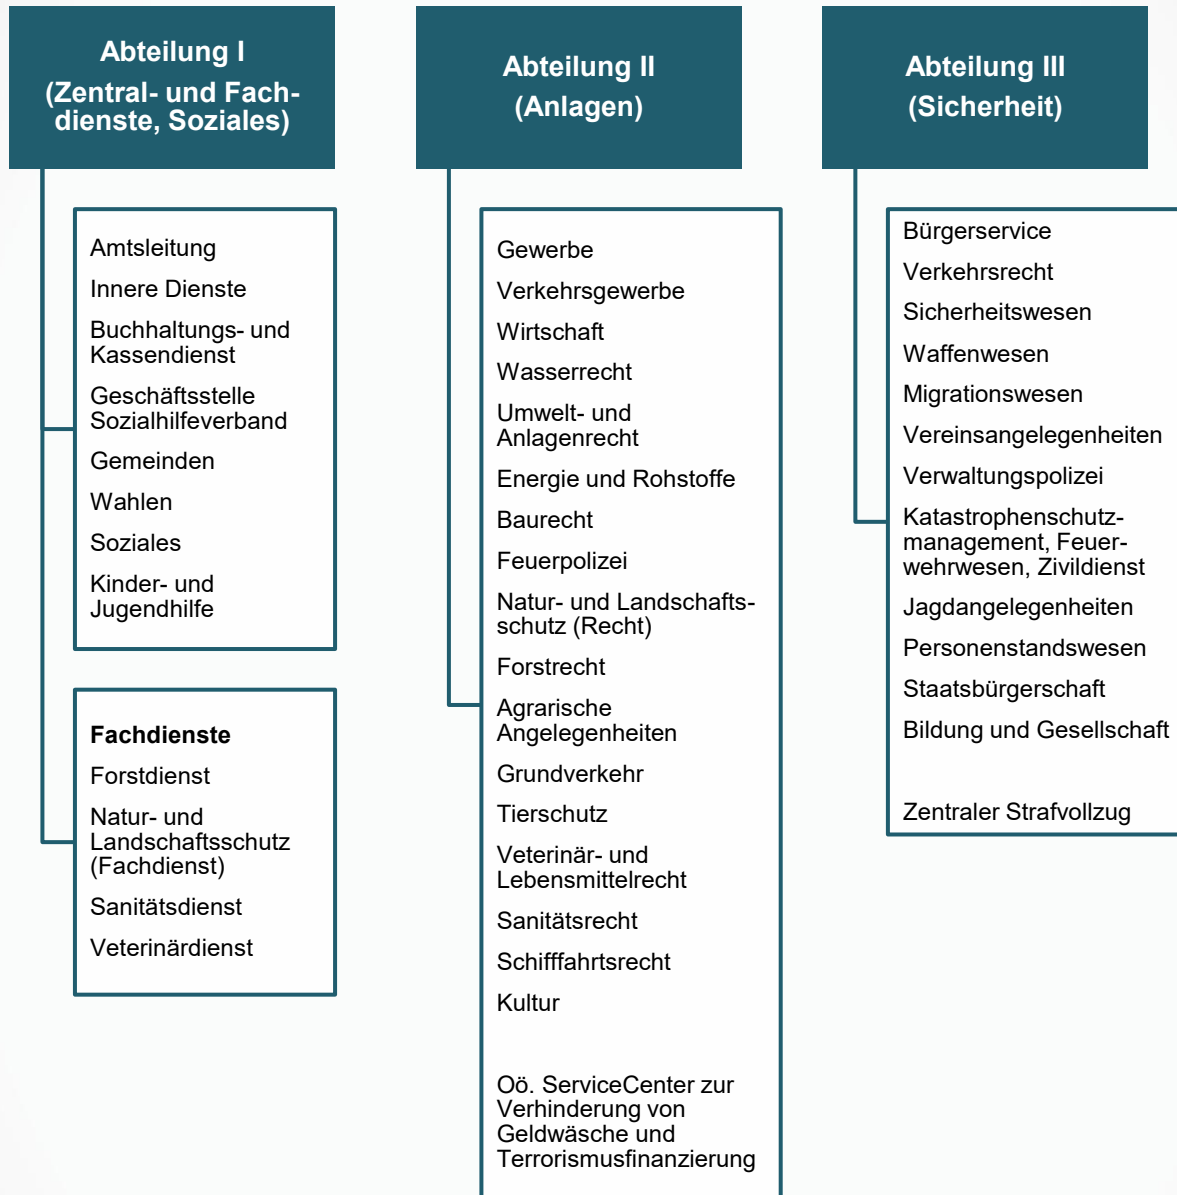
Abteilung I
(Zentral- und Fachdienste, Soziales)

Amtsleitung
Innere Dienste
Buchhaltungs- und Kassendienst
Geschäftsstelle Sozialhilfeverband
Gemeinden
Wahlen
Soziales
Kinder- und Jugendhilfe

Fachdienste
Forstdienst
Natur- und Landschaftsschutz (Fachdienst)
Sanitätsdienst
Veterinärdienst

Abteilung II
(Anlagen)

Gewerbe
Verkehrsgewerbe
Wirtschaft
Wasserrecht
Umwelt- und Anlagenrecht
Energie und Rohstoffe
Baurecht
Feuerpolizei
Natur- und Landschaftsschutz (Recht)
Forstrecht
Agrarische Angelegenheiten
Grundverkehr
Tierschutz
Veterinär- und Lebensmittelrecht
Sanitätsrecht
Schifffahrtsrecht
Kultur

Oö. ServiceCenter zur Verhinderung von Geldwäsche und Terrorismusfinanzierung

Abteilung III
(Sicherheit)

Bürgerservice
Verkehrsrecht
Sicherheitswesen
Waffenwesen
Migrationswesen
Vereinsangelegenheiten
Verwaltungspolizei
Katastrophenschutzmanagement, Feuerwehrwesen, Zivildienst
Jagdangelegenheiten
Personenstandswesen
Staatsbürgerschaft
Bildung und Gesellschaft

Zentraler Strafvollzug